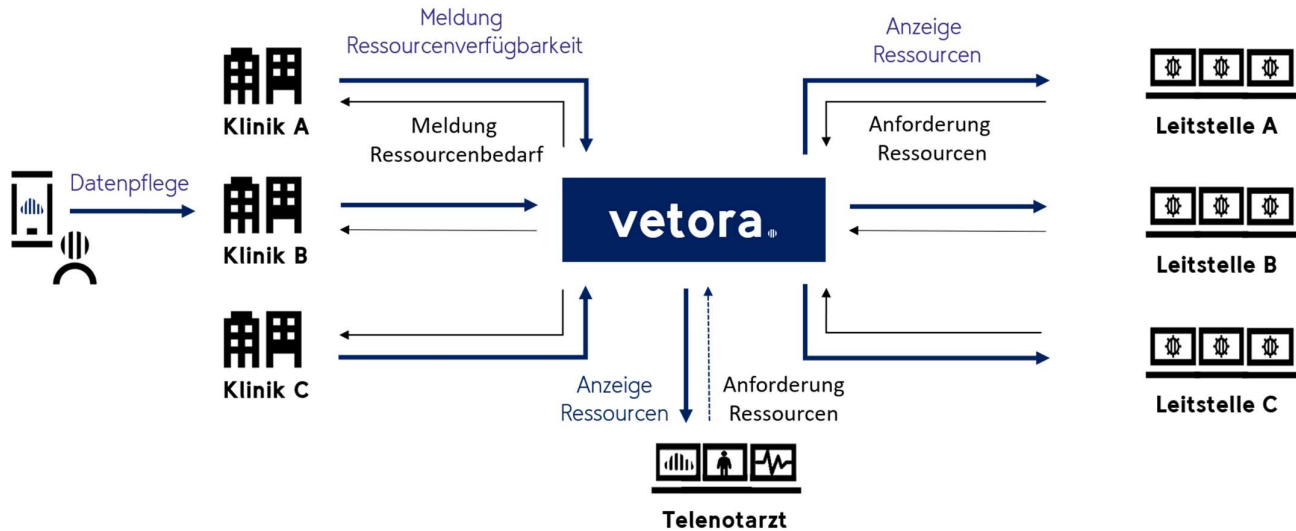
Datenpflege

Klinik A

Klinik B

Klinik C

Meldung Ressourcenverfügbarkeit

Meldung Ressourcenbedarf

vetora

Anzeige Ressourcen

Anforderung Ressourcen

Anzeige Ressourcen

Anforderung Ressourcen

Telenotarzt

Leitstelle A

Leitstelle B

Leitstelle C